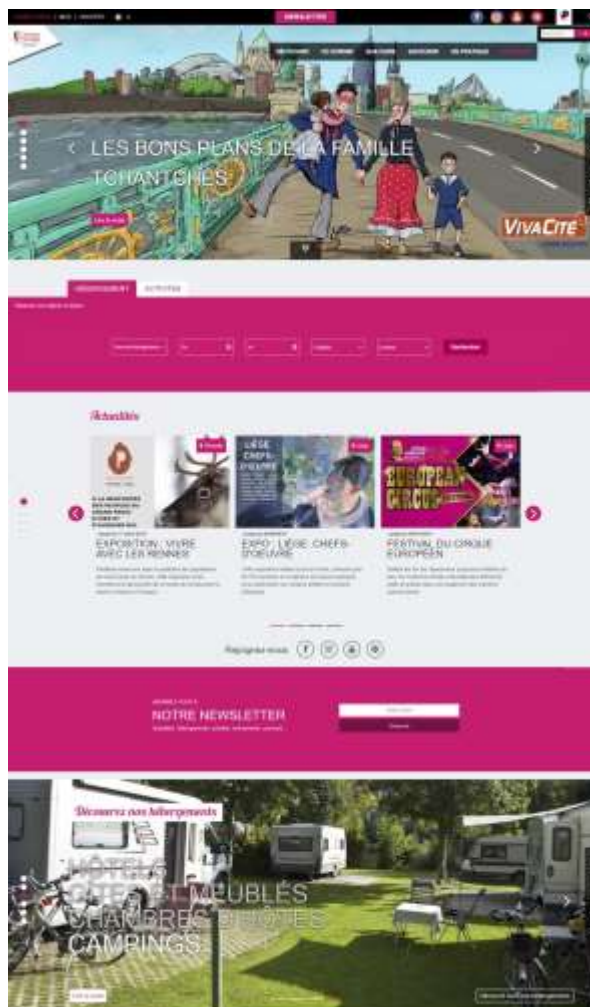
NEWSLETTER

LES BONS PLANS DE LA FAMILLE TCHANTCHES

VIVACITÉ

Actualités

EXPOSITION : VIVRE AVEC LES RENNES

EXPO : LIÈGE, CHEFS-D'OEUVRE

FESTIVAL DU CIRQUE EUROPÉEN

LIÈGE CHEFS-D'OEUVRE

EUROPEAN CIRCUS

Rejoignez-nous

NOTRE NEWSLETTER

Découvrez nos hébergements

HÔTELS
GÎTES ET MEUBLÉS
CHAMBRES D'HÔTES
CAMPINGS